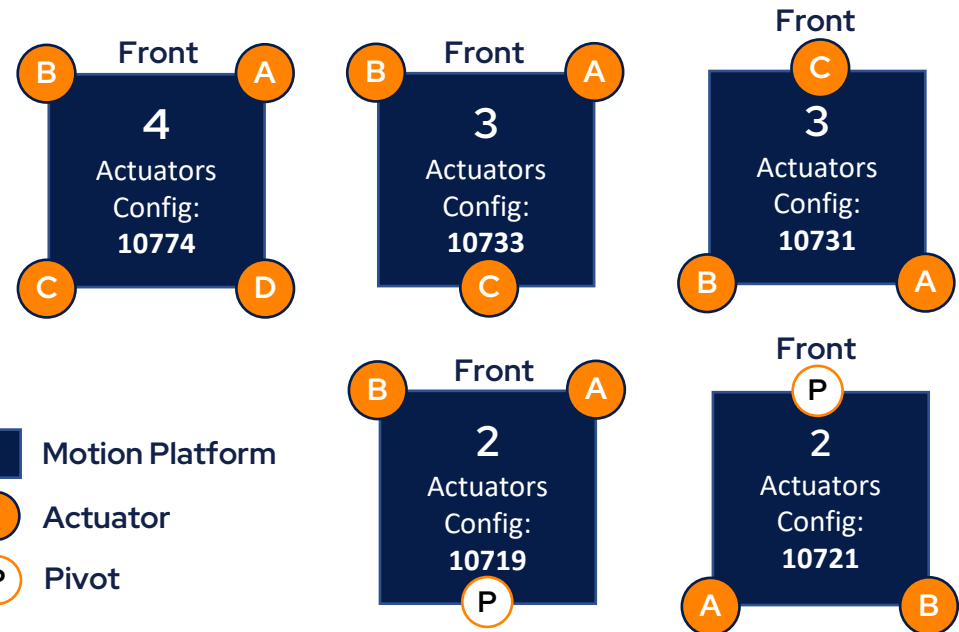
B Front A
4
Actuators
Config:
**10774**
C D

B Front A
3
Actuators
Config:
**10733**
C

Front
C
3
Actuators
Config:
**10731**
B A

B Front A
2
Actuators
Config:
**10719**
P

Front
P
2
Actuators
Config:
**10721**
A B

Motion Platform
Actuator
P Pivot